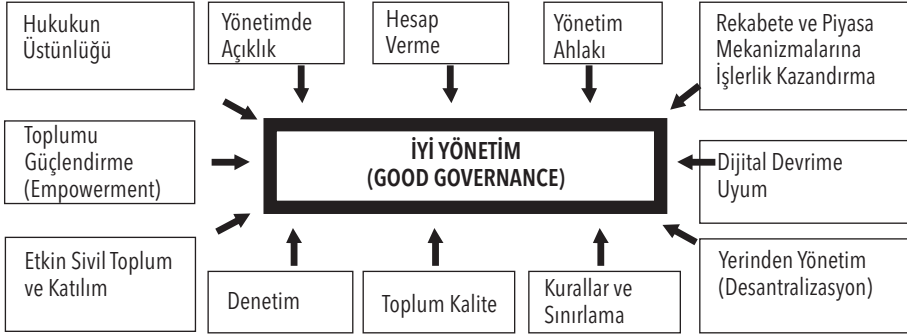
Hukukun Üstünlüğü

Yönetimde Açıklık

Hesap Verme

Yönetim Ahlakı

Rekabete ve Piyasa Mekanizmalarına İşlerlik Kazandırma

Toplumu Güçlendirme (Empowerment)

İYİ YÖNETİM (GOOD GOVERNANCE)

Dijital Devrime Uyum

Etkin Sivil Toplum ve Katılım

Denetim

Toplum Kalite

Kurallar ve Sınırlama

Yerinden Yönetim (Desantralizasyon)